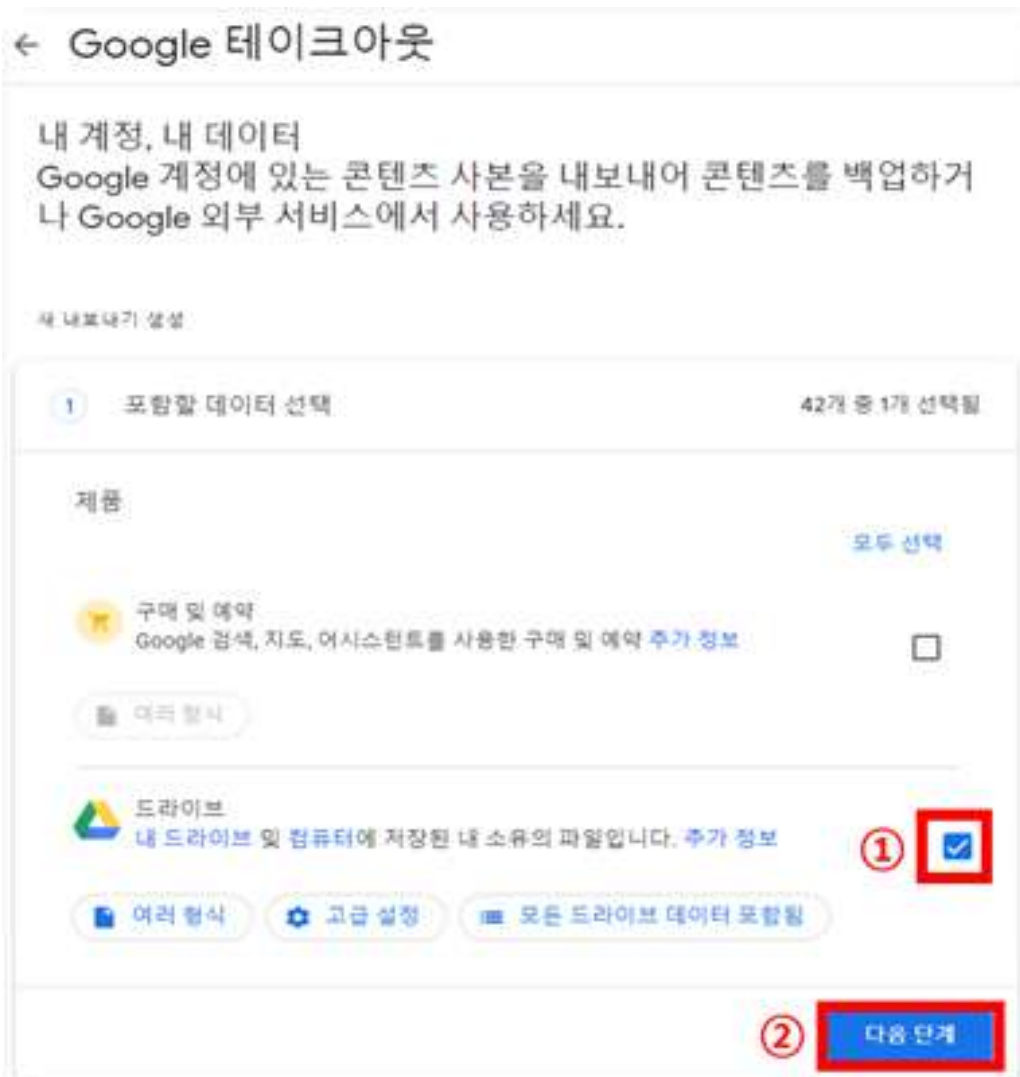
← Google 테이크아웃

내 계정, 내 데이터
Google 계정에 있는 콘텐츠 사본을 내보내어 콘텐츠를 백업하거나 Google 외부 서비스에서 사용하세요.

새 내보내기 생성

1 포함할 데이터 선택 42개 중 1개 선택됨

제품

모두 선택

구매 및 예약
Google 검색, 지도, 어시스턴트를 사용한 구매 및 예약 추가 정보

여러 형식

드라이브
내 드라이브 및 컴퓨터에 저장된 내 소유의 파일입니다. 추가 정보

①

여러 형식 고급 설정 모든 드라이브 데이터 포함됨

② 다음 단계